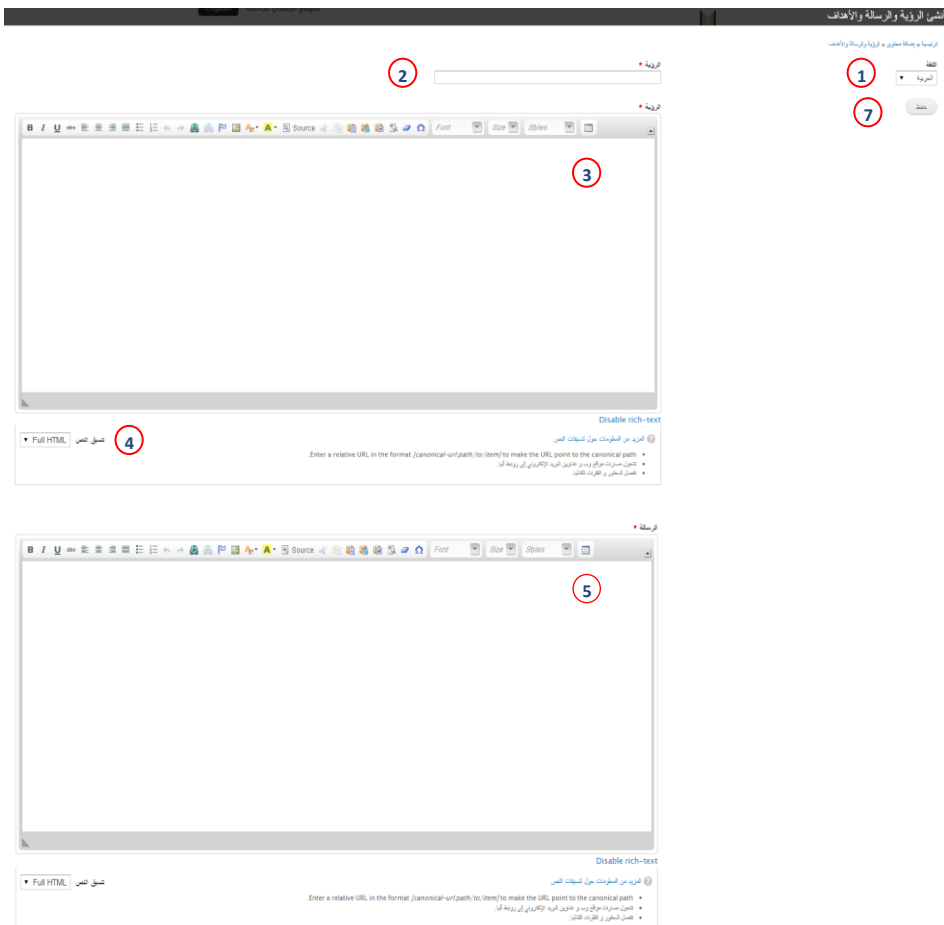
أنشئ الرؤية والرسالة والأهداف

الرئيسية » إضافة محتوى » الرؤية والرسالة والأهداف

اللغة *
العربية

1

حفظ

7

الرؤية *

2

الرؤية *

B I U Source Font Size Styles

3

Disable rich-text

المزيد من المعلومات حول تنسيقات النص

Enter a relative URL in the format /canonical-url/path/to/item/ to make the URL point to the canonical path.
تتحول عناوين مواقع وب و عناوين البريد الإلكتروني إلى روابط آلياً.
تفصل السطور و الفقرات آلياً.

تنسيق النص Full HTML

4

الرسالة *

B I U Source Font Size Styles

5

Disable rich-text

المزيد من المعلومات حول تنسيقات النص

Enter a relative URL in the format /canonical-url/path/to/item/ to make the URL point to the canonical path.
تتحول عناوين مواقع وب و عناوين البريد الإلكتروني إلى روابط آلياً.
تفصل السطور و الفقرات آلياً.

تنسيق النص Full HTML